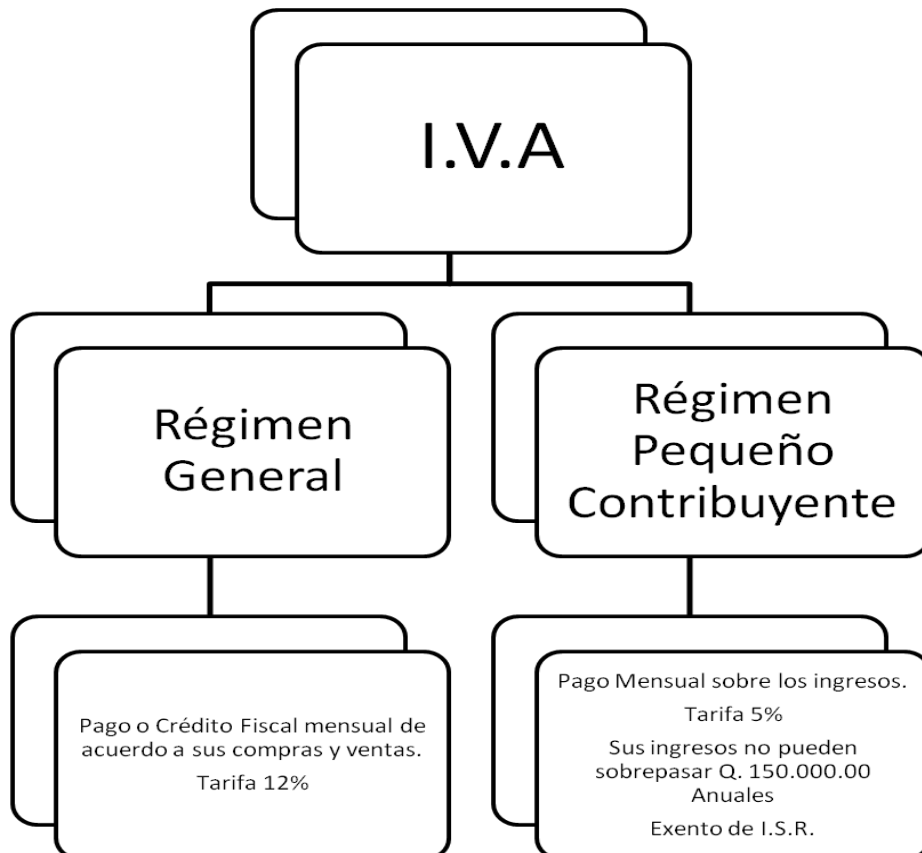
I.V.A

Régimen General

Régimen Pequeño Contribuyente

Pago o Crédito Fiscal mensual de acuerdo a sus compras y ventas.

Tarifa 12%

Pago Mensual sobre los ingresos.

Tarifa 5%

Sus ingresos no pueden sobrepasar Q. 150.000.00 Anuales

Exento de I.S.R.